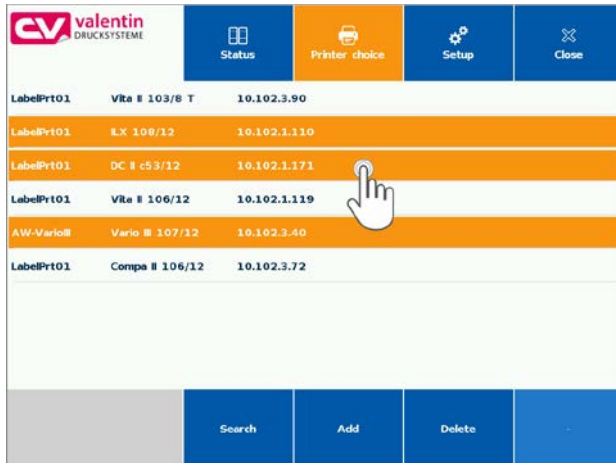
CV valentin DRUCKSYSTEME

Status

Printer choice

Setup

Close

| | | |
|---|---|---|
| LabelPrt01 | Vita II 103/8 T | 10.102.3.90 |
| LabelPrt01 | ILX 108/12 | 10.102.1.110 |
| LabelPrt01 | DC II c53/12 | 10.102.1.171 |
| LabelPrt01 | Vita II 106/12 | 10.102.1.119 |
| AW-VarioIII | Vario III 107/12 | 10.102.3.40 |
| LabelPrt01 | Compa II 106/12 | 10.102.3.72 |

Search

Add

Delete

-